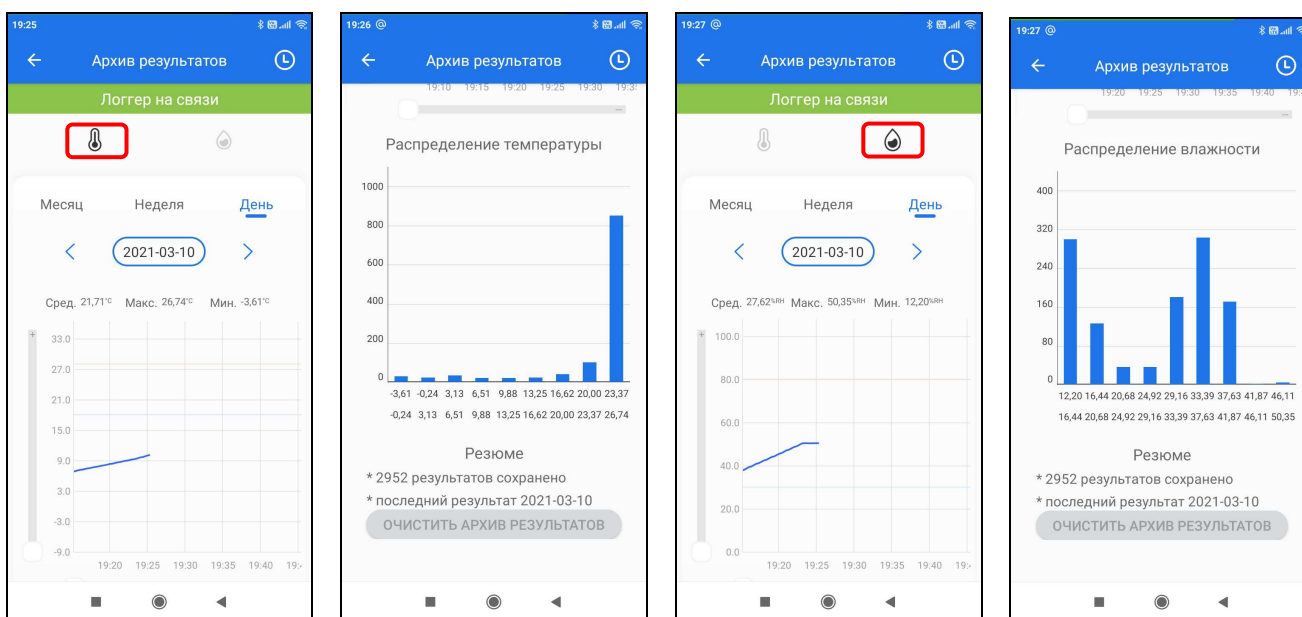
19:25

Архив результатов

Логгер на связи

Месяц Неделя День

2021-03-10

Сред. 21,71°C Макс. 26,74°C Мин. -3,61°C

33.0
27.0
21.0
15.0
9.0
3.0
-3.0
-9.0

19:20 19:25 19:30 19:35 19:40 19:

19:26

Архив результатов

19:10 19:15 19:20 19:25 19:30 19:3

Распределение температуры

1000
800
600
400
200
0

-3,61 -0,24 3,13 6,51 9,88 13,25 16,62 20,00 23,37
-0,24 3,13 6,51 9,88 13,25 16,62 20,00 23,37 26,74

Резюме

* 2952 результатов сохранено
* последний результат 2021-03-10

ОЧИСТИТЬ АРХИВ РЕЗУЛЬТАТОВ

19:27

Архив результатов

Логгер на связи

Месяц Неделя День

2021-03-10

Сред. 27,62%RH Макс. 50,35%RH Мин. 12,20%RH

100.0
80.0
60.0
40.0
20.0
0.0

19:20 19:25 19:30 19:35 19:40 19:

19:27

Архив результатов

19:20 19:25 19:30 19:35 19:40 19:

Распределение влажности

400
320
240
160
80
0

12,20 16,44 20,68 24,92 29,16 33,39 37,63 41,87 46,11
16,44 20,68 24,92 29,16 33,39 37,63 41,87 46,11 50,35

Резюме

* 2952 результатов сохранено
* последний результат 2021-03-10

ОЧИСТИТЬ АРХИВ РЕЗУЛЬТАТОВ